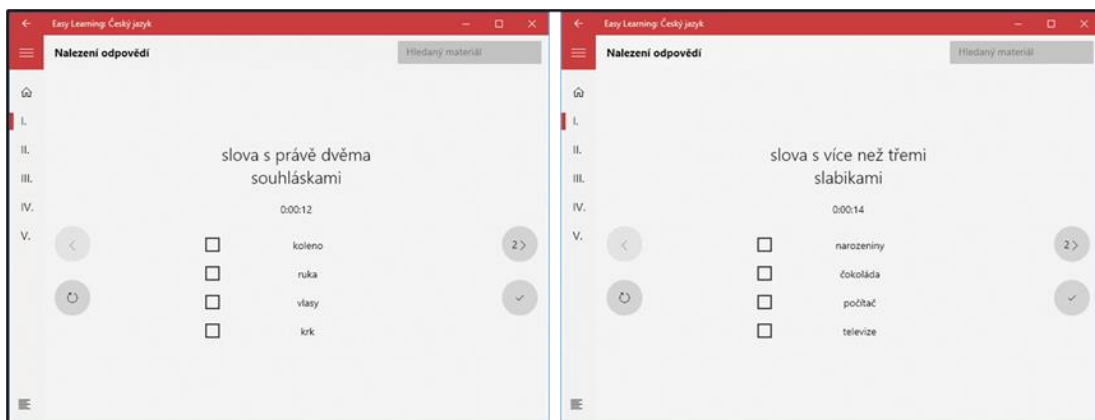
Easy Learning: Český jazyk

Nalezení odpovědí

Hledaný materiál

I.
II.
III.
IV.
V.

slova s právě dvěma souhláskami

0:00:12

2 >

koleno
ruka
vlasy
krk

Easy Learning: Český jazyk

Nalezení odpovědí

Hledaný materiál

I.
II.
III.
IV.
V.

slova s více než třemi slabikami

0:00:14

2 >

narozeniny
čokoláda
počítač
televize